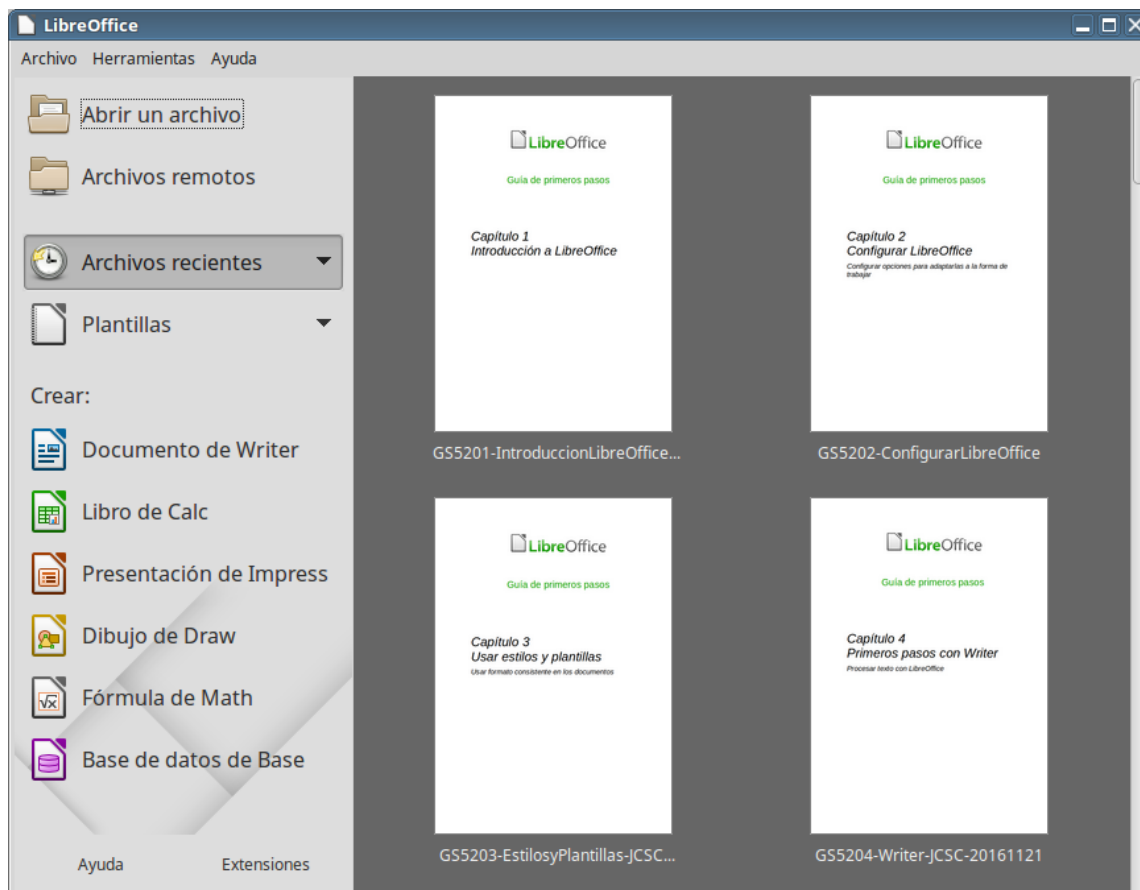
LibreOffice

Archivo Herramientas Ayuda

Abrir un archivo

Archivos remotos

Archivos recientes

Plantillas

Crear:

Documento de Writer

Libro de Calc

Presentación de Impress

Dibujo de Draw

Fórmula de Math

Base de datos de Base

Ayuda Extensiones

LibreOffice
Guía de primeros pasos
Capítulo 1
Introducción a LibreOffice

GS5201-IntroduccionLibreOffice...

LibreOffice
Guía de primeros pasos
Capítulo 2
Configurar LibreOffice
Configurar opciones para adaptarlas a la forma de trabajar

GS5202-ConfigurarLibreOffice

LibreOffice
Guía de primeros pasos
Capítulo 3
Usar estilos y plantillas
Usar formato consistente en los documentos

GS5203-EstilosyPlantillas-JCSC...

LibreOffice
Guía de primeros pasos
Capítulo 4
Primeros pasos con Writer
Procesar texto con LibreOffice

GS5204-Writer-JCSC-20161121